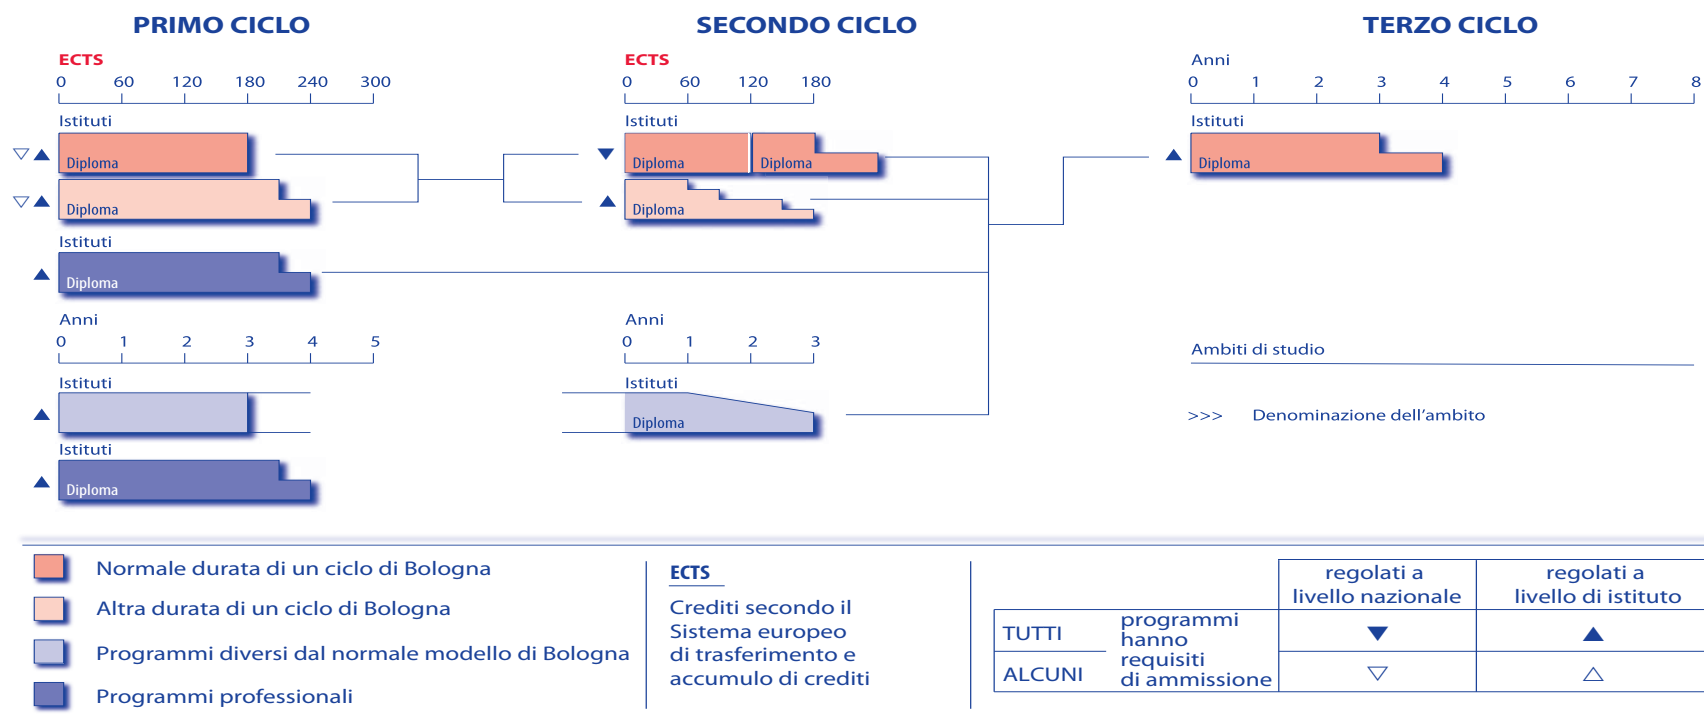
PRIMO CICLO

ECTS
0 60 120 180 240 300

Istituti
▽▲ Diploma
▽▲ Diploma

Istituti
▲ Diploma

Anni
0 1 2 3 4 5

Istituti
▲

Istituti
▲ Diploma

SECONDO CICLO

ECTS
0 60 120 180

Istituti
▼ Diploma Diploma
▲ Diploma

Anni
0 1 2 3

Istituti
Diploma

TERZO CICLO

Anni
0 1 2 3 4 5 6 7 8

Istituti
▲ Diploma

Ambiti di studio

>>> Denominazione dell'ambito

Normale durata di un ciclo di Bologna
Altra durata di un ciclo di Bologna
Programmi diversi dal normale modello di Bologna
Programmi professionali

ECTS
Crediti secondo il Sistema europeo di trasferimento e accumulo di crediti

| | | regolati a livello nazionale | regolati a livello di istituto |
|---|---|---|---|
| TUTTI | programmi hanno requisiti di ammissione | ▼ | ▲ |
| ALCUNI | | ▽ | △ |